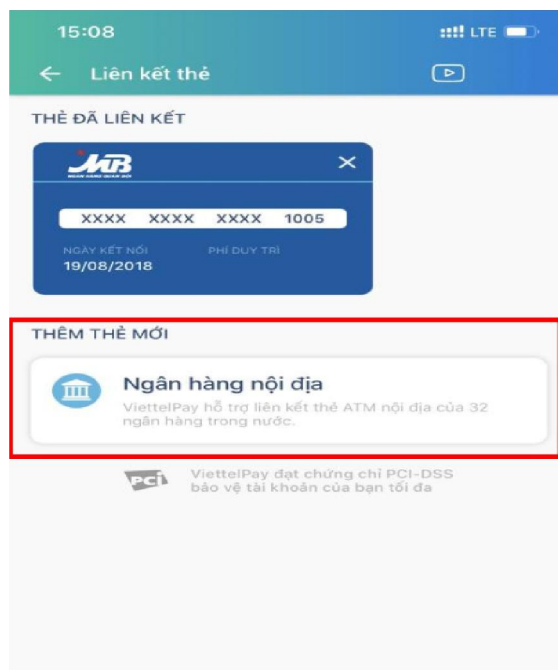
15:08

LTE

Liên kết thẻ

THẺ ĐÃ LIÊN KẾT

MB

XXXX XXXX XXXX 1005

NGÀY KẾT NỐI
19/08/2018

PHÍ DUY TRÌ

THÊM THẺ MỚI

Ngân hàng nội địa

ViettelPay hỗ trợ liên kết thẻ ATM nội địa của 32 ngân hàng trong nước.

PCI

ViettelPay đạt chứng chỉ PCI-DSS bảo vệ tài khoản của bạn tối đa